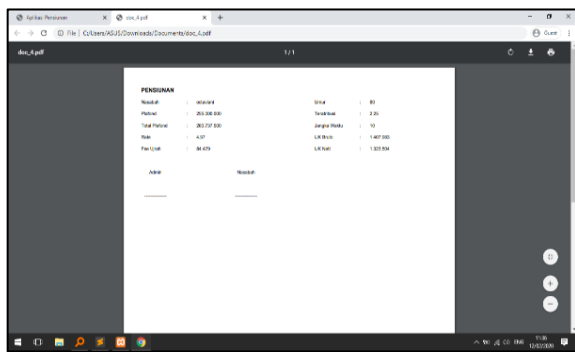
Aplikasi Pensiunan
doc_4.pdf
File | C:/Users/ASUS/Downloads/Documents/doc_4.pdf
Guest
doc_4.pdf
1 / 1

PENSIUNAN

Nasabah : setiawan
Plafond : 250.000.000
Total Plafond : 263.737.500
Rate : 4.57
Fee Lunas : 84.479
Umur : 60
Tenor : 2.25
Jangka Waktu : 10
LK Bruto : 1.467.000
LK Netto : 1.320.504

Admin
Nasabah

11:30
12/02/2026